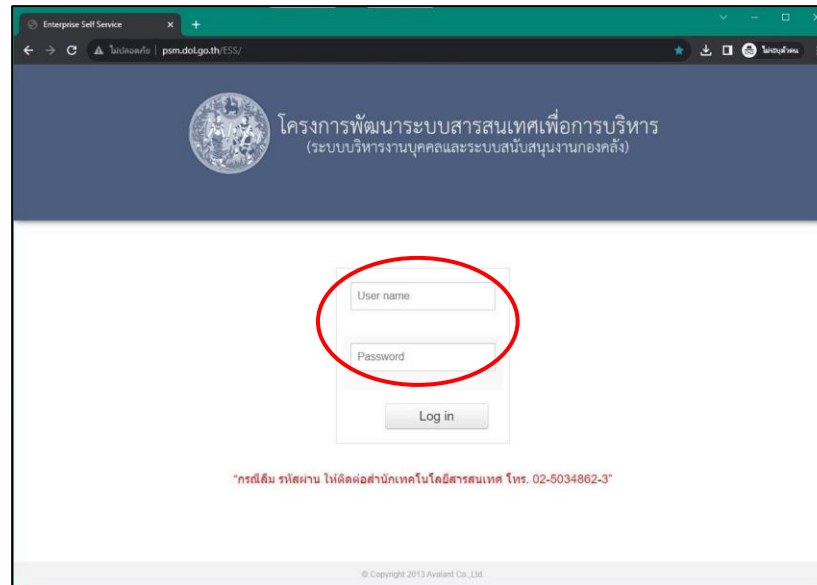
Enterprise Self Service
ไม่ปลอดภัย | psm.dol.go.th/ESS/
ไม่ระบุตัวตน

โครงการพัฒนาระบบสารสนเทศเพื่อการบริหาร
(ระบบบริหารงานบุคคลและระบบสนับสนุนงานกองคลัง)

User name
Password
Log in

"กรณีลืม รหัสผ่าน ให้ติดต่อสำนักเทคโนโลยีสารสนเทศ โทร. 02-5034862-3"

© Copyright 2013 Avalant Co.,Ltd.